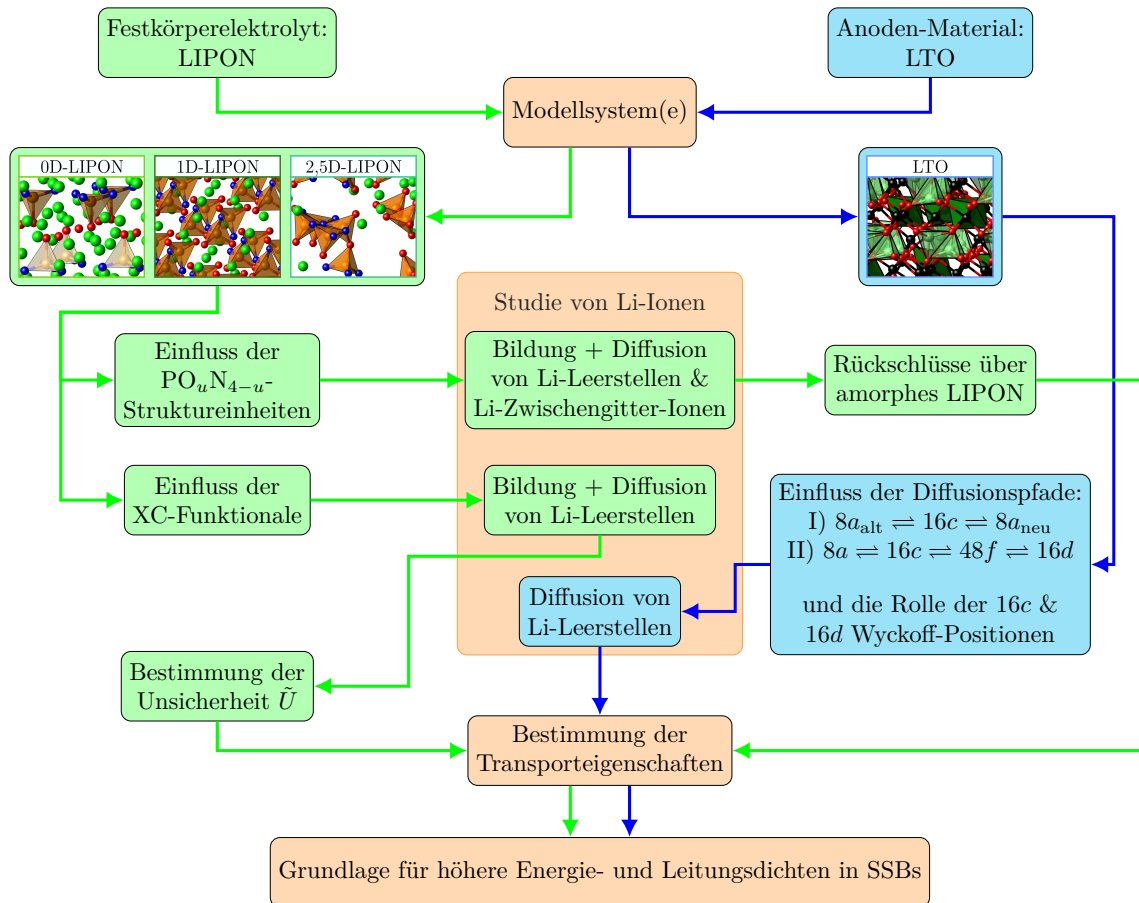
Festkörperelektrolyt: LIPON

Anoden-Material: LTO

Modellsystem(e)

0D-LIPON

1D-LIPON

2,5D-LIPON

LTO

Studie von Li-Ionen

Einfluss der $PO_uN_{4-u}$-Struktureinheiten

Bildung + Diffusion von Li-Leerstellen & Li-Zwischengitter-Ionen

Rückschlüsse über amorphes LIPON

Einfluss der XC-Funktionale

Bildung + Diffusion von Li-Leerstellen

Einfluss der Diffusionspfade:
I) $8a_{\text{alt}} \rightleftharpoons 16c \rightleftharpoons 8a_{\text{neu}}$
II) $8a \rightleftharpoons 16c \rightleftharpoons 48f \rightleftharpoons 16d$

und die Rolle der $16c$ & $16d$ Wyckoff-Positionen

Diffusion von Li-Leerstellen

Bestimmung der Unsicherheit $\tilde{U}$

Bestimmung der Transporteigenschaften

Grundlage für höhere Energie- und Leitungsdichten in SSBs